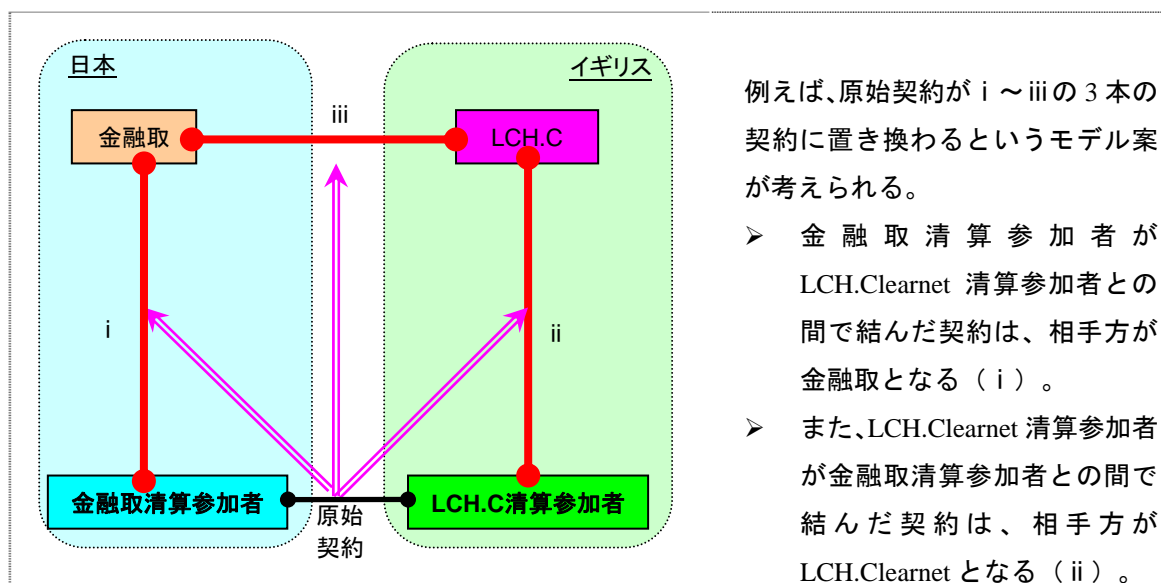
日本

イギリス

金融取

iii

LCH.C

i

ii

金融取清算参加者

原始契約

LCH.C清算参加者

例えば､原始契約がⅰ～ⅲの3本の契約に置き換わるというモデル案が考えられる。

➢ 金融取清算参加者がLCH.Clearnet 清算参加者との間で結んだ契約は、相手方が金融取となる（ⅰ）。

➢ また､LCH.Clearnet 清算参加者が金融取清算参加者との間で結んだ契約は、相手方がLCH.Clearnet となる（ⅱ）。